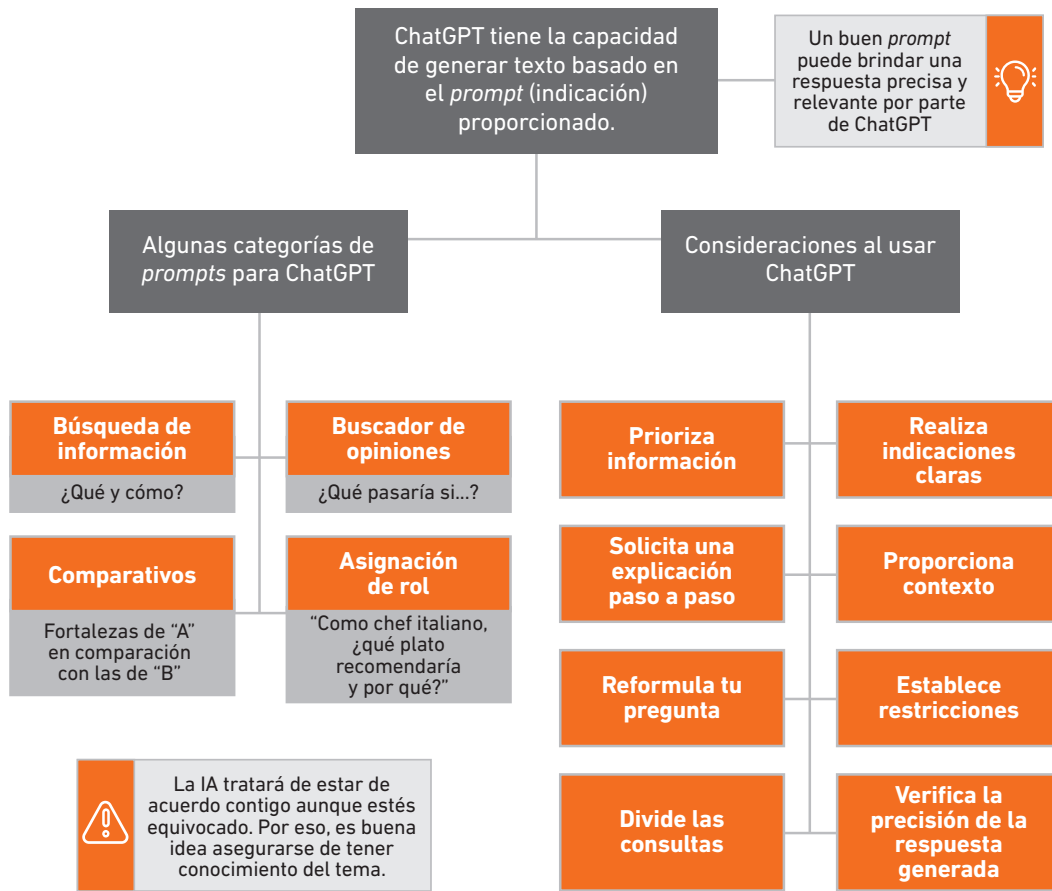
ChatGPT tiene la capacidad de generar texto basado en el *prompt* (indicación) proporcionado.

Un buen *prompt* puede brindar una respuesta precisa y relevante por parte de ChatGPT

Algunas categorías de *prompts* para ChatGPT

Consideraciones al usar ChatGPT

Búsqueda de información

¿Qué y cómo?

Buscador de opiniones

¿Qué pasaría si...?

Comparativos

Fortalezas de "A" en comparación con las de "B"

Asignación de rol

"Como chef italiano, ¿qué plato recomendaría y por qué?"

Prioriza información

Realiza indicaciones claras

Solicita una explicación paso a paso

Proporciona contexto

Reformula tu pregunta

Establece restricciones

Divide las consultas

Verifica la precisión de la respuesta generada

La IA tratará de estar de acuerdo contigo aunque estés equivocado. Por eso, es buena idea asegurarse de tener conocimiento del tema.